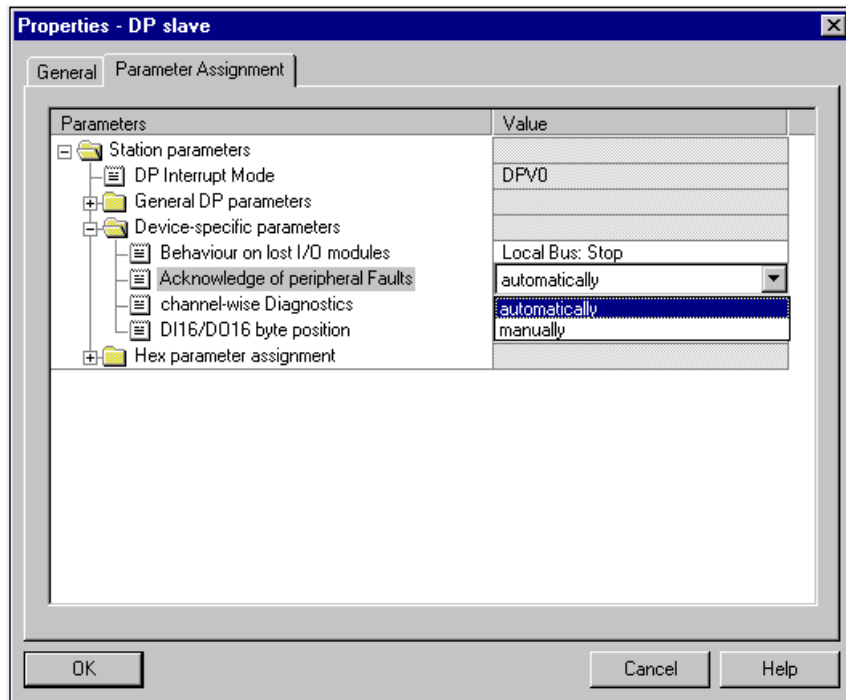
Properties - DP slave

General | Parameter Assignment

| Parameters | Value |
|---|---|
| Station parameters | |
| DP Interrupt Mode | DPV0 |
| General DP parameters | |
| Device-specific parameters | |
| Behaviour on lost I/O modules | Local Bus: Stop |
| Acknowledge of peripheral Faults | automatically |
| channel-wise Diagnostics | automatically |
| DI16/DO16 byte position | manually |
| Hex parameter assignment | |

OK | Cancel | Help